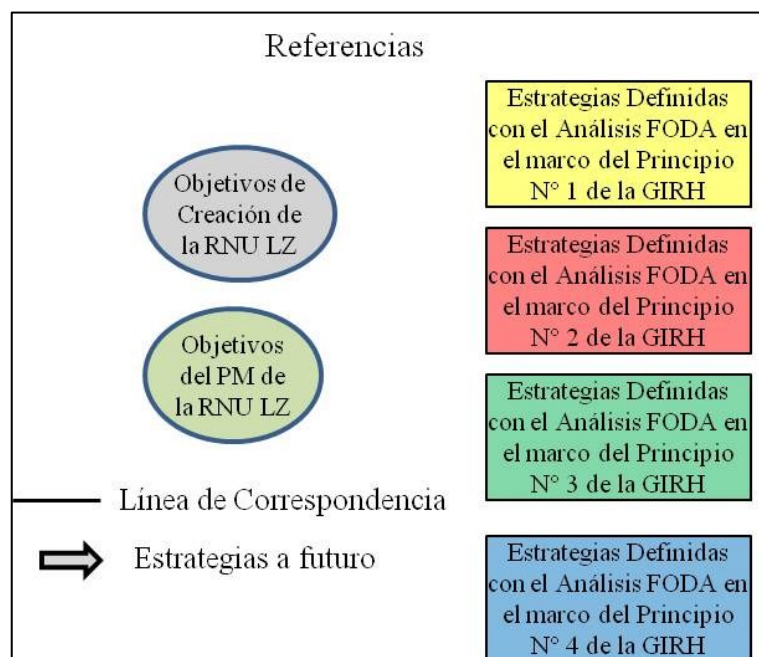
Referencias

Objetivos de Creación de la RNU LZ

Estrategias Definidas con el Análisis FODA en el marco del Principio N° 1 de la GIRH

Estrategias Definidas con el Análisis FODA en el marco del Principio N° 2 de la GIRH

Objetivos del PM de la RNU LZ

Estrategias Definidas con el Análisis FODA en el marco del Principio N° 3 de la GIRH

Línea de Correspondencia

Estrategias a futuro

Estrategias Definidas con el Análisis FODA en el marco del Principio N° 4 de la GIRH